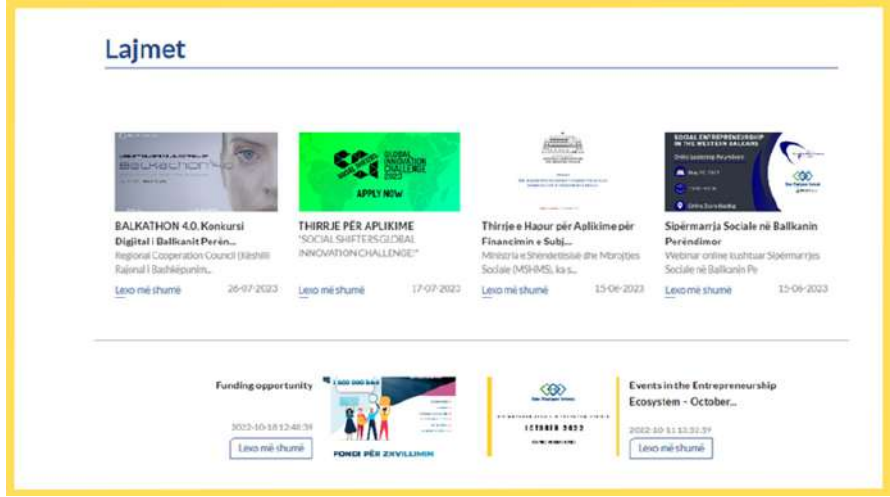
Lajmet

Balkathon 4.0

BALKATHON 4.0. Konkursi Digjital i Ballkanit Perën...

Regional Cooperation Council (Këshilli Rajonal i Bashkëpunim...

Lexo më shumë 26-07-2023

SOCIAL SHIFTERS GLOBAL INNOVATION CHALLENGE 2023

APPLY NOW

THIRRJE PËR APLIKIME

"SOCIAL SHIFTERS GLOBAL INNOVATION CHALLENGE"

Lexo më shumë 17-07-2023

Thirrje e Hapur për Aplikime për Financimin e Subj...

Ministria e Shëndetësisë dhe Mbrojtjes Sociale (MSHMS), ka s...

Lexo më shumë 15-06-2023

SOCIAL ENTREPRENEURSHIP IN THE WESTERN BALKANS

Online Leadership Roundtable

Sipërmarrja Sociale në Ballkanin Perëndimor

Webinar online kushtuar Sipërmarrjes Sociale në Ballkanin Pe

Lexo më shumë 15-06-2023

Funding opportunity

2022-10-18 12:48:39

Lexo më shumë

FONDI PËR ZHVILLIMIN

OCTOBER 2022

Events in the Entrepreneurship Ecosystem - October...

2022-10-11 12:32:39

Lexo më shumë